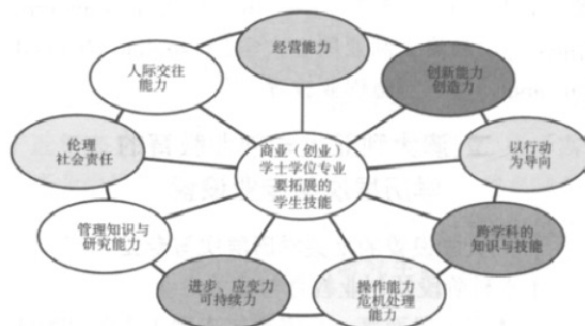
经营能力

创新能力
创造力

以行动
为导向

跨学科的
知识与技能

操作能力
危机处理
能力

进步、应变力
可持续力

管理知识与
研究能力

伦理
社会责任

人际交往
能力

商业（创业）
学士学位专业
要拓展的
学生技能